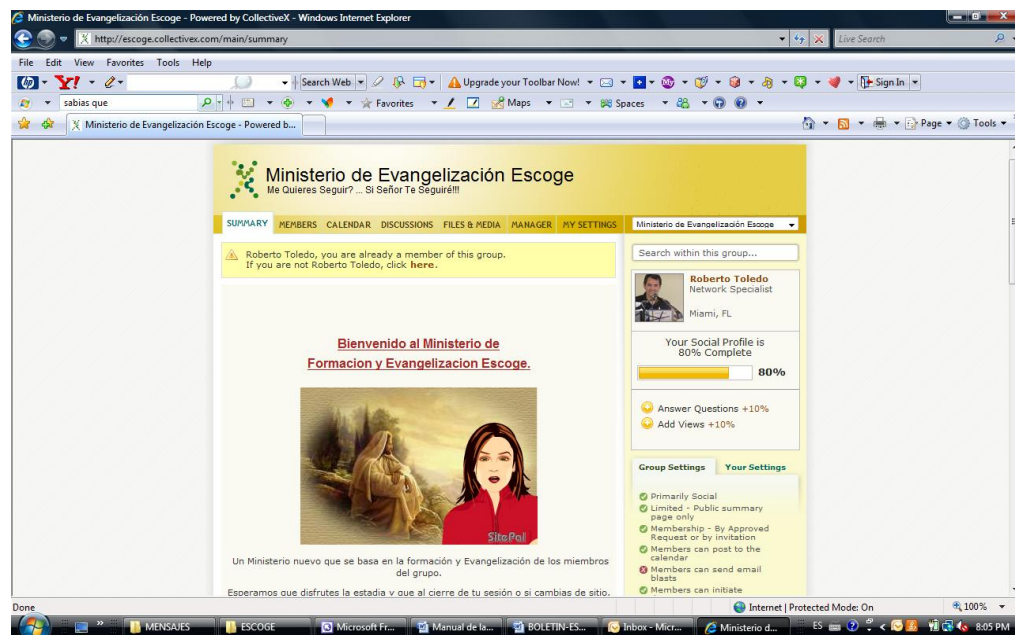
Ministerio de Evangelización Escoge - Powered by CollectiveX - Windows Internet Explorer

http://escoge.collectivex.com/main/summary

Live Search

File Edit View Favorites Tools Help

Search Web

Upgrade your Toolbar Now!

Sign In

sabias que

Favorites

Maps

Spaces

Ministerio de Evangelización Escoge - Powered b...

Page

Tools

Ministerio de Evangelización Escoge
Me Quieres Seguir? ... Si Señor Te Seguiré!!!

SUMMARY MEMBERS CALENDAR DISCUSSIONS FILES & MEDIA MANAGER MY SETTINGS

Ministerio de Evangelización Escoge

Roberto Toledo, you are already a member of this group.
If you are not Roberto Toledo, click here.

Search within this group...

Roberto Toledo
Network Specialist

Miami, FL

Bienvenido al Ministerio de Formacion y Evangelizacion Escoge.

SitePal

Your Social Profile is 80% Complete

80%

Answer Questions +10%
Add Views +10%

Group Settings Your Settings

Primarily Social
Limited - Public summary page only
Membership - By Approved Request or by invitation
Members can post to the calendar
Members can send email blasts
Members can initiate

Un Ministerio nuevo que se basa en la formación y Evangelización de los miembros del grupo.

Esperamos que disfrutes la estadia y que al cierre de tu sesión o si cambias de sitio.

Done

Internet | Protected Mode: On

100%

MENSAJES

ESCOGE

Microsoft Fr...

Manual de la...

BOLETIN-ES...

Inbox - Micr...

Ministerio d...

ES

8:05 PM